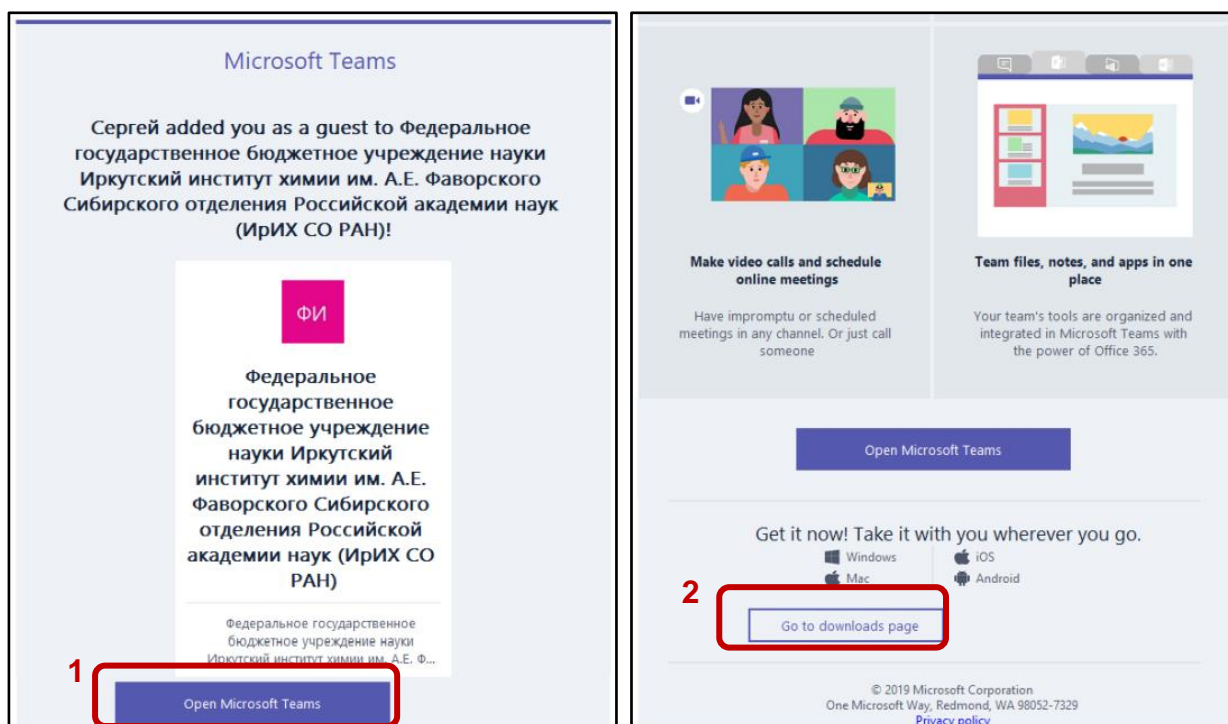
Microsoft Teams

Сергей added you as a guest to Федеральное государственное бюджетное учреждение науки Иркутский институт химии им. А.Е. Фаворского Сибирского отделения Российской академии наук (ИрИХ СО РАН)!

ФИ

Федеральное государственное бюджетное учреждение науки Иркутский институт химии им. А.Е. Фаворского Сибирского отделения Российской академии наук (ИрИХ СО РАН)

Федеральное государственное бюджетное учреждение науки Иркутский институт химии им. А.Е. Ф...

1

Open Microsoft Teams

Make video calls and schedule online meetings

Have impromptu or scheduled meetings in any channel. Or just call someone

Team files, notes, and apps in one place

Your team's tools are organized and integrated in Microsoft Teams with the power of Office 365.

Open Microsoft Teams

Get it now! Take it with you wherever you go.

Windows iOS
Mac Android

2

Go to downloads page

© 2019 Microsoft Corporation
One Microsoft Way, Redmond, WA 98052-7329
Privacy policy